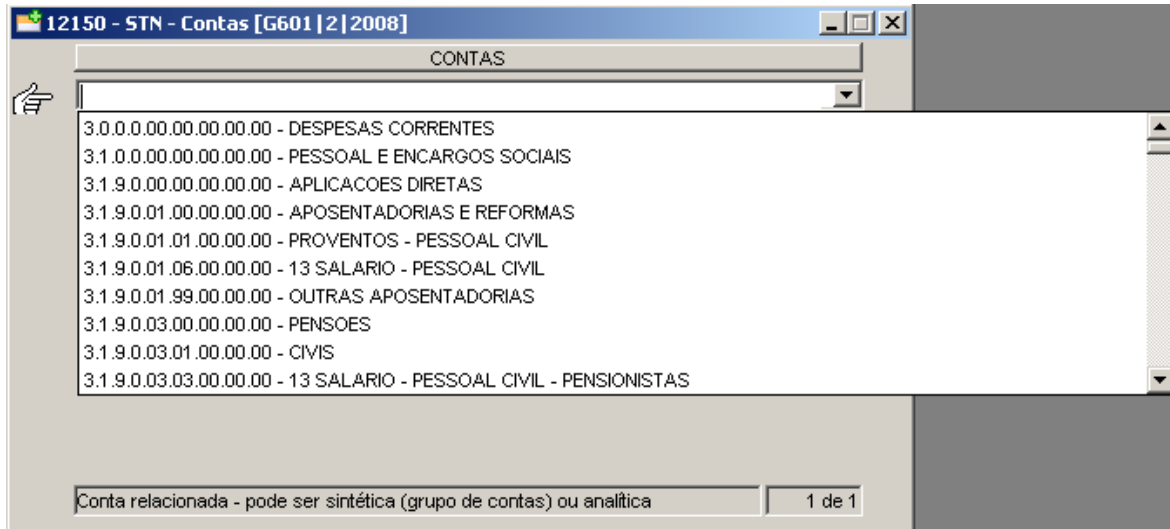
12150 - STN - Contas [G601|2|2008]

CONTAS

3.0.0.0.00.00.00.00.00 - DESPESAS CORRENTES
3.1.0.0.00.00.00.00.00 - PESSOAL E ENCARGOS SOCIAIS
3.1.9.0.00.00.00.00.00 - APLICACOES DIRETAS
3.1.9.0.01.00.00.00.00 - APOSENTADORIAS E REFORMAS
3.1.9.0.01.01.00.00.00 - PROVENTOS - PESSOAL CIVIL
3.1.9.0.01.06.00.00.00 - 13 SALARIO - PESSOAL CIVIL
3.1.9.0.01.99.00.00.00 - OUTRAS APOSENTADORIAS
3.1.9.0.03.00.00.00.00 - PENSOES
3.1.9.0.03.01.00.00.00 - CIVIS
3.1.9.0.03.03.00.00.00 - 13 SALARIO - PESSOAL CIVIL - PENSIONISTAS

Conta relacionada - pode ser sintética (grupo de contas) ou analítica

1 de 1